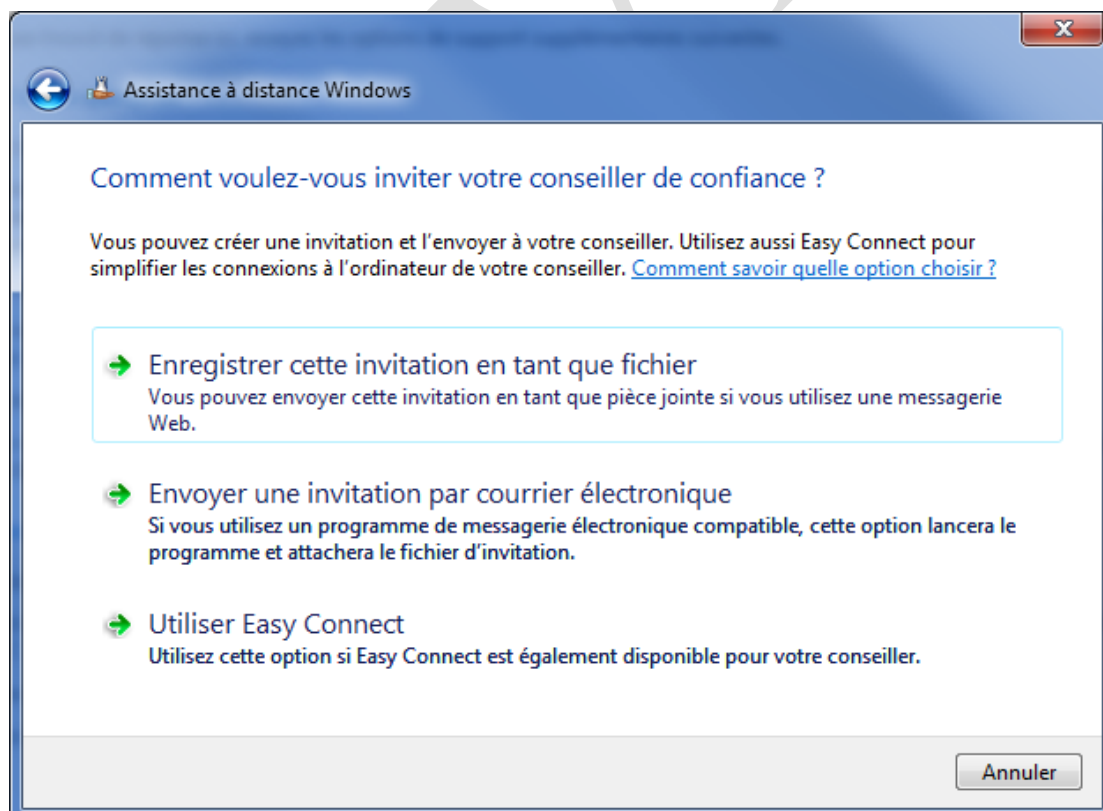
Assistance à distance Windows

Comment voulez-vous inviter votre conseiller de confiance ?

Vous pouvez créer une invitation et l'envoyer à votre conseiller. Utilisez aussi Easy Connect pour simplifier les connexions à l'ordinateur de votre conseiller. Comment savoir quelle option choisir ?

Enregistrer cette invitation en tant que fichier
Vous pouvez envoyer cette invitation en tant que pièce jointe si vous utilisez une messagerie Web.

Envoyer une invitation par courrier électronique
Si vous utilisez un programme de messagerie électronique compatible, cette option lancera le programme et attachera le fichier d'invitation.

Utiliser Easy Connect
Utilisez cette option si Easy Connect est également disponible pour votre conseiller.

Annuler